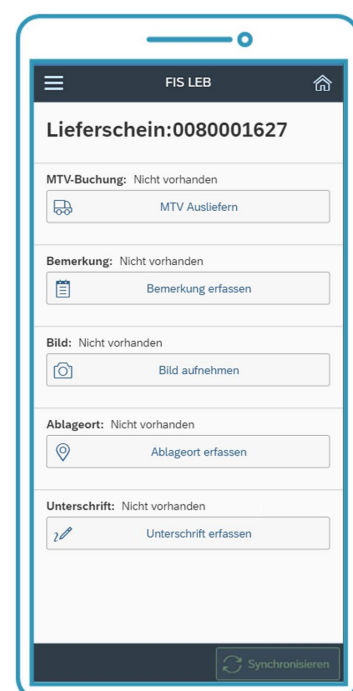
FIS LEB

Lieferschein:0080001627

MTV-Buchung: Nicht vorhanden

MTV Ausliefern

Bemerkung: Nicht vorhanden

Bemerkung erfassen

Bild: Nicht vorhanden

Bild aufnehmen

Ablageort: Nicht vorhanden

Ablageort erfassen

Unterschrift: Nicht vorhanden

Unterschrift erfassen

Synchronisieren